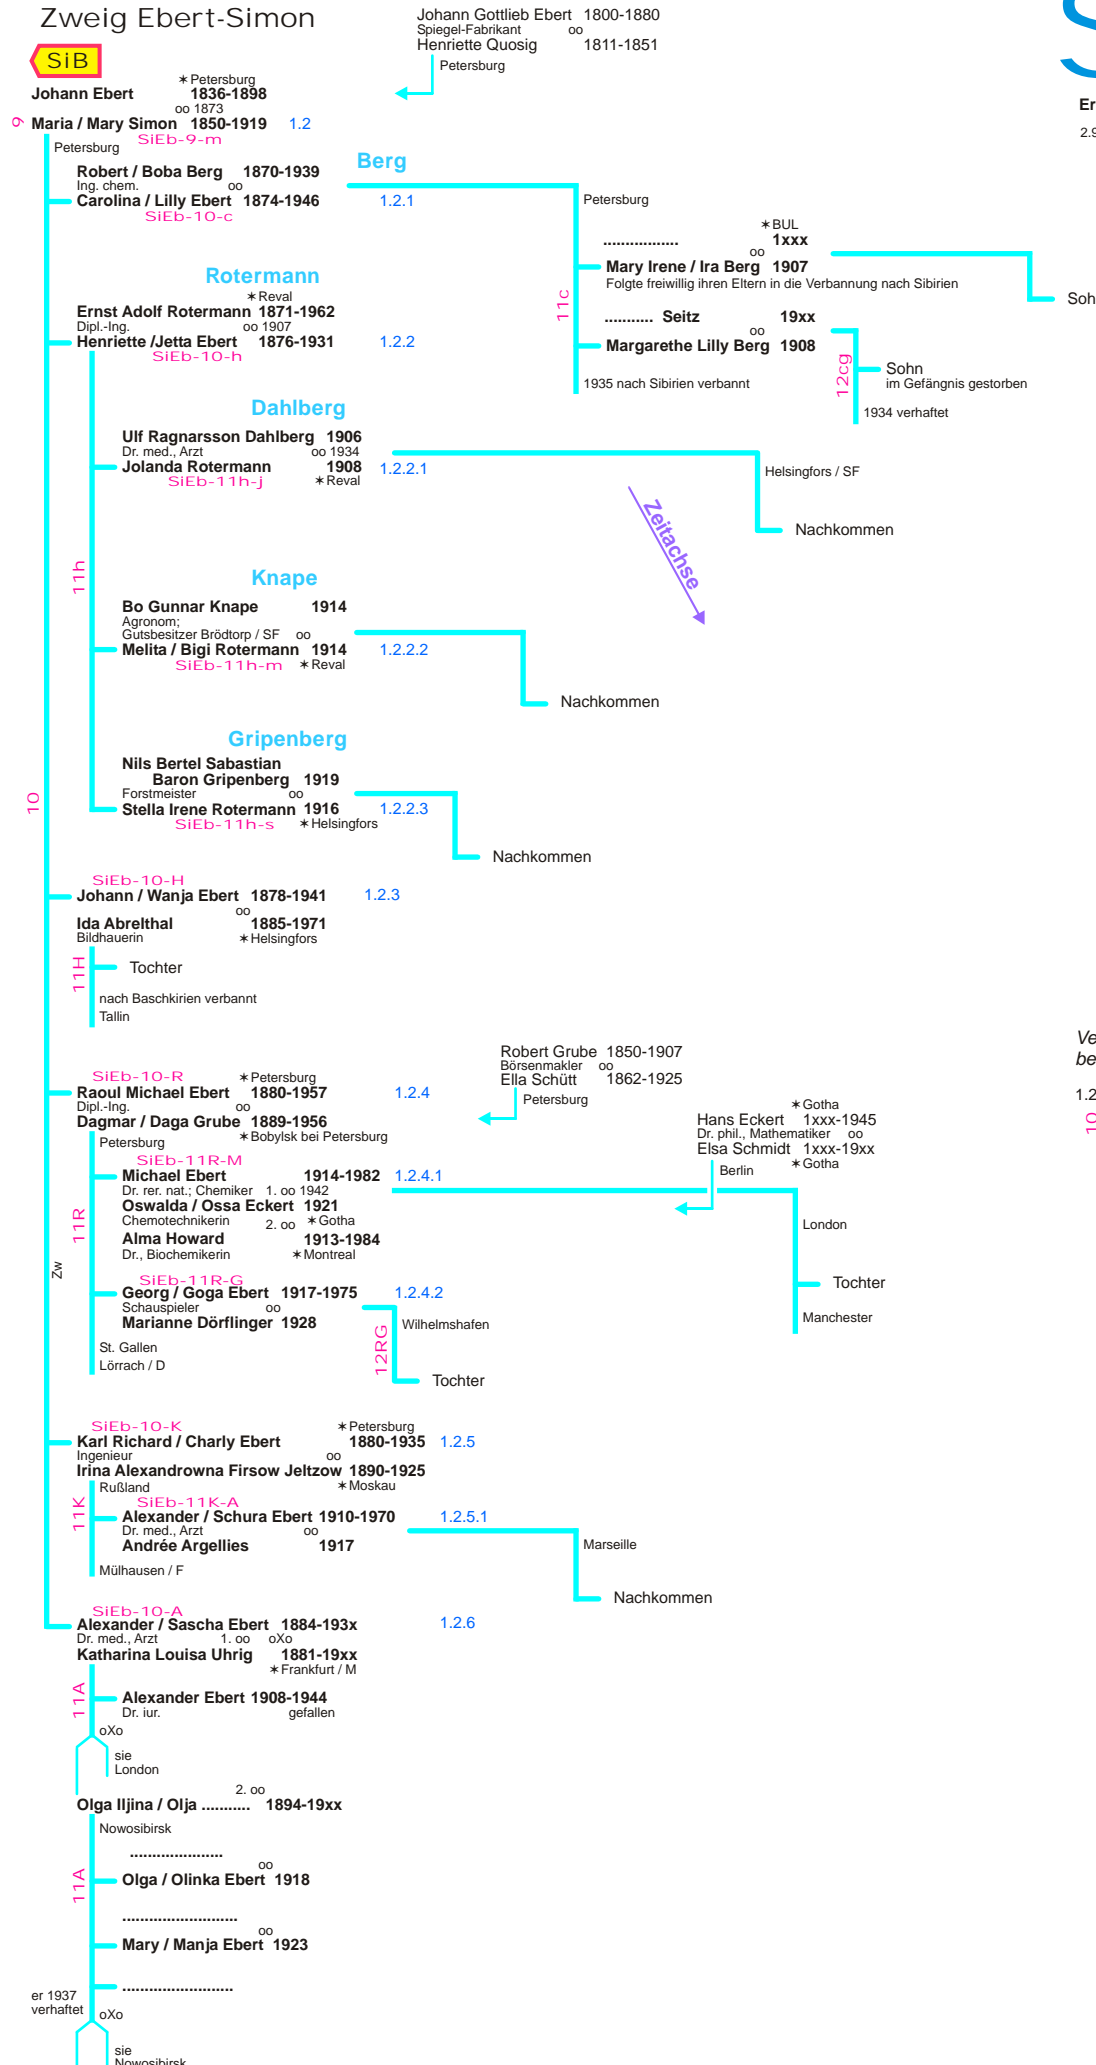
Zweig Ebert-Simon

SiB

Johann Gottlieb Ebert 1800-1880
Spiegel-Fabrikant oo
Henriette Quosig 1811-1851
Petersburg

Johann Ebert ∗Petersburg 1836-1898
oo 1873
9 Maria / Mary Simon 1850-1919 1.2
SiEb-9-m
Petersburg

Berg
Robert / Boba Berg 1870-1939
Ing. chem. oo
Carolina / Lilly Ebert 1874-1946 1.2.1
SiEb-10-c

Petersburg
∗BUL
................. 1xxx
oo
Mary Irene / Ira Berg 1907
Folgte freiwillig ihren Eltern in die Verbannung nach Sibirien
Soh

11c
.......... Seitz 19xx
oo
Margarethe Lilly Berg 1908
12cg
Sohn
im Gefängnis gestorben
1935 nach Sibirien verbannt
1934 verhaftet

Rotermann
∗Reval
Ernst Adolf Rotermann 1871-1962
Dipl.-Ing. oo 1907
Henriette /Jetta Ebert 1876-1931 1.2.2
SiEb-10-h

Dahlberg
Ulf Ragnarsson Dahlberg 1906
Dr. med., Arzt oo 1934
Jolanda Rotermann 1908 1.2.2.1
SiEb-11h-j ∗Reval
Helsingfors / SF
Nachkommen

Zeitachse

11h

Knape
Bo Gunnar Knape 1914
Agronom;
Gutsbesitzer Brödtorp / SF oo
Melita / Bigi Rotermann 1914 1.2.2.2
SiEb-11h-m ∗Reval
Nachkommen

Gripenberg
Nils Bertel Sabastian
Baron Gripenberg 1919
Forstmeister oo
Stella Irene Rotermann 1916 1.2.2.3
SiEb-11h-s ∗Helsingfors
Nachkommen

10

SiEb-10-H
Johann / Wanja Ebert 1878-1941 1.2.3
oo
Ida Abrelthal 1885-1971
Bildhauerin ∗Helsingfors
11H
Tochter
nach Baschkirien verbannt
Tallin

Robert Grube 1850-1907
Börsenmakler oo
Ella Schütt 1862-1925
Petersburg

SiEb-10-R ∗Petersburg
Raoul Michael Ebert 1880-1957 1.2.4
Dipl.-Ing. oo
Dagmar / Daga Grube 1889-1956
Petersburg ∗Bobylsk bei Petersburg

∗Gotha
Hans Eckert 1xxx-1945
Dr. phil., Mathematiker oo
Elsa Schmidt 1xxx-19xx
Berlin ∗Gotha

SiEb-11R-M
Michael Ebert 1914-1982 1.2.4.1
Dr. rer. nat.; Chemiker 1. oo 1942
Oswalda / Ossa Eckert 1921
Chemotechnikerin 2. oo ∗Gotha
Alma Howard 1913-1984
Dr., Biochemikerin ∗Montreal
11R
Zw
London
Tochter
Manchester

SiEb-11R-G
Georg / Goga Ebert 1917-1975 1.2.4.2
Schauspieler oo
Marianne Dörflinger 1928
Wilhelmshafen
12RG
St. Gallen
Lörrach / D
Tochter

Ve
be
1.2
10

SiEb-10-K ∗Petersburg
Karl Richard / Charly Ebert 1880-1935 1.2.5
Ingenieur oo
Irina Alexandrowna Firsow Jeltzow 1890-1925
Rußland ∗Moskau
11K
SiEb-11K-A
Alexander / Schura Ebert 1910-1970 1.2.5.1
Dr. med., Arzt oo
Andrée Argellies 1917
Marseille
Mülhausen / F
Nachkommen

SiEb-10-A
Alexander / Sascha Ebert 1884-193x 1.2.6
Dr. med., Arzt 1. oo oXo
Katharina Louisa Uhrig 1881-19xx
∗Frankfurt / M
11A
Alexander Ebert 1908-1944
Dr. iur. gefallen
oXo
sie
London
2. oo
Olga Iljina / Olja .......... 1894-19xx
Nowosibirsk
....................
oo
11A
Olga / Olinka Ebert 1918
........................
oo
Mary / Manja Ebert 1923
........................
er 1937
verhaftet
oXo
sie
Nowosibirsk